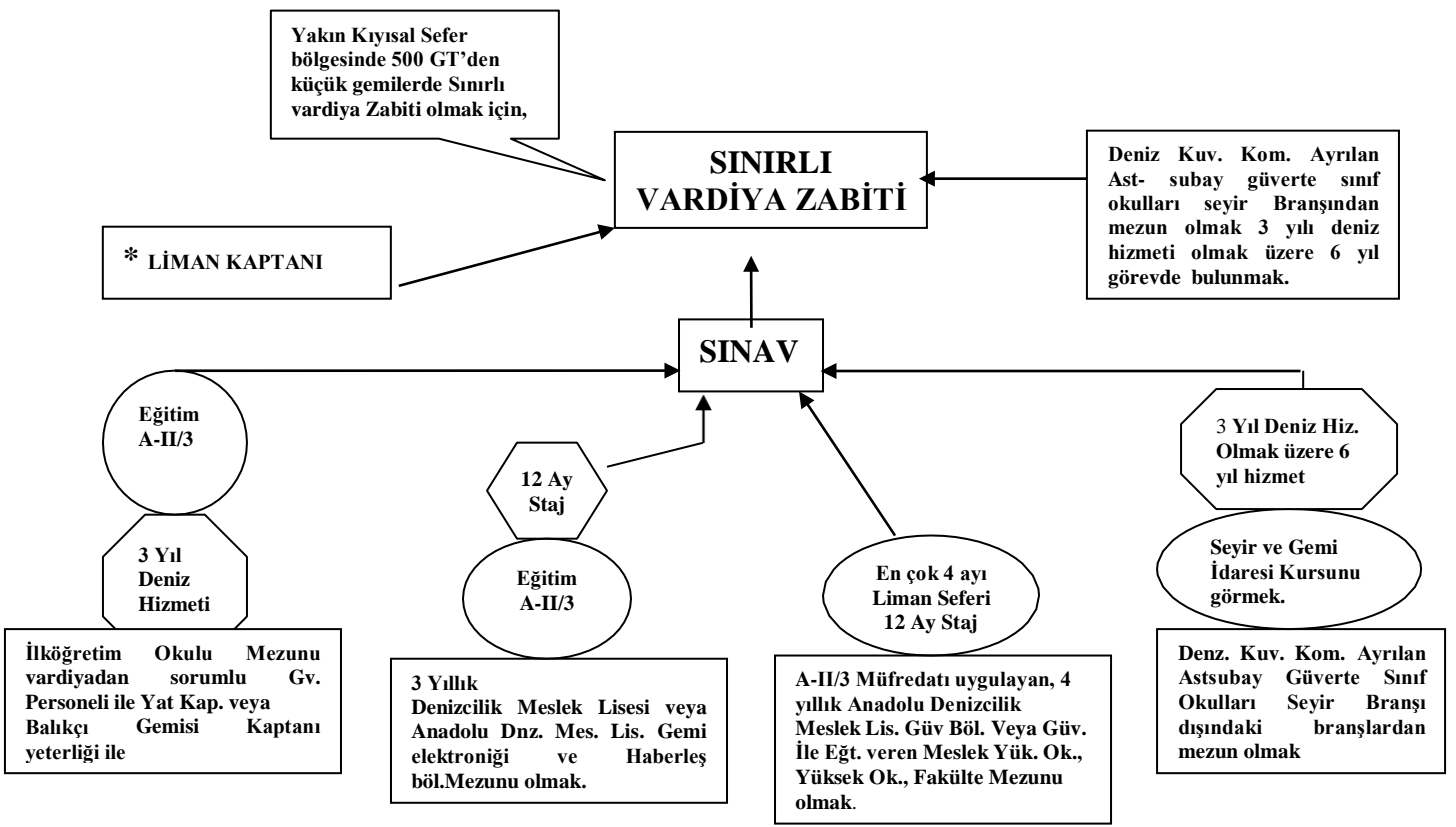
Yakın Kıyısal Sefer bölgesinde 500 GT'den küçük gemilerde Sınırlı vardiya Zabiti olmak için,

SINIRLI VARDİYA ZABİTİ

Deniz Kuv. Kom. Ayrılan Ast- subay güverte sınıf okulları seyir Branşından mezun olmak 3 yılı deniz hizmeti olmak üzere 6 yıl görevde bulunmak.

* LİMAN KAPTANI

SINAV

Eğitim A-II/3

3 Yıl Deniz Hizmeti

İlköğretim Okulu Mezunu vardiyadan sorumlu Gv. Personeli ile Yat Kap. veya Balıkçı Gemisi Kaptanı yeterliği ile

12 Ay Staj

Eğitim A-II/3

3 Yıllık Denizcilik Meslek Lisesi veya Anadolu Dnz. Mes. Lis. Gemi elektroniği ve Haberleş böl.Mezunu olmak.

En çok 4 ayı Liman Seferi 12 Ay Staj

A-II/3 Müfredatı uygulayan, 4 yıllık Anadolu Denizcilik Meslek Lis. Güv Böl. Veya Güv. İle Eğt. veren Meslek Yük. Ok., Yüksek Ok., Fakülte Mezunu olmak.

3 Yıl Deniz Hiz. Olmak üzere 6 yıl hizmet

Seyir ve Gemi İdaresi Kursunu görmek.

Denz. Kuv. Kom. Ayrılan Astsubay Güverte Sınıf Okulları Seyir Branşı dışındaki branşlardan mezun olmak